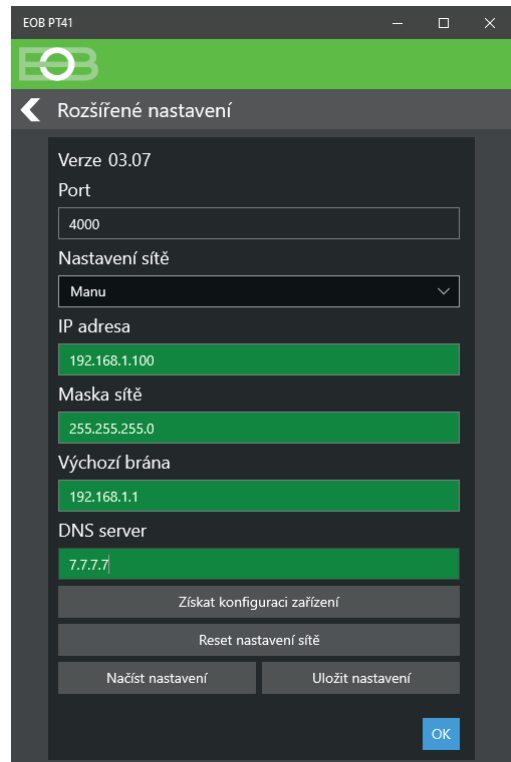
EOB PT41

EOB

Rozšířené nastavení

Verze 03.07

Port

4000

Nastavení sítě

Manu

IP adresa

192.168.1.100

Maska sítě

255.255.255.0

Výchozí brána

192.168.1.1

DNS server

7.7.7.7

Získat konfiguraci zařízení

Reset nastavení sítě

Načíst nastavení

Uložit nastavení

OK